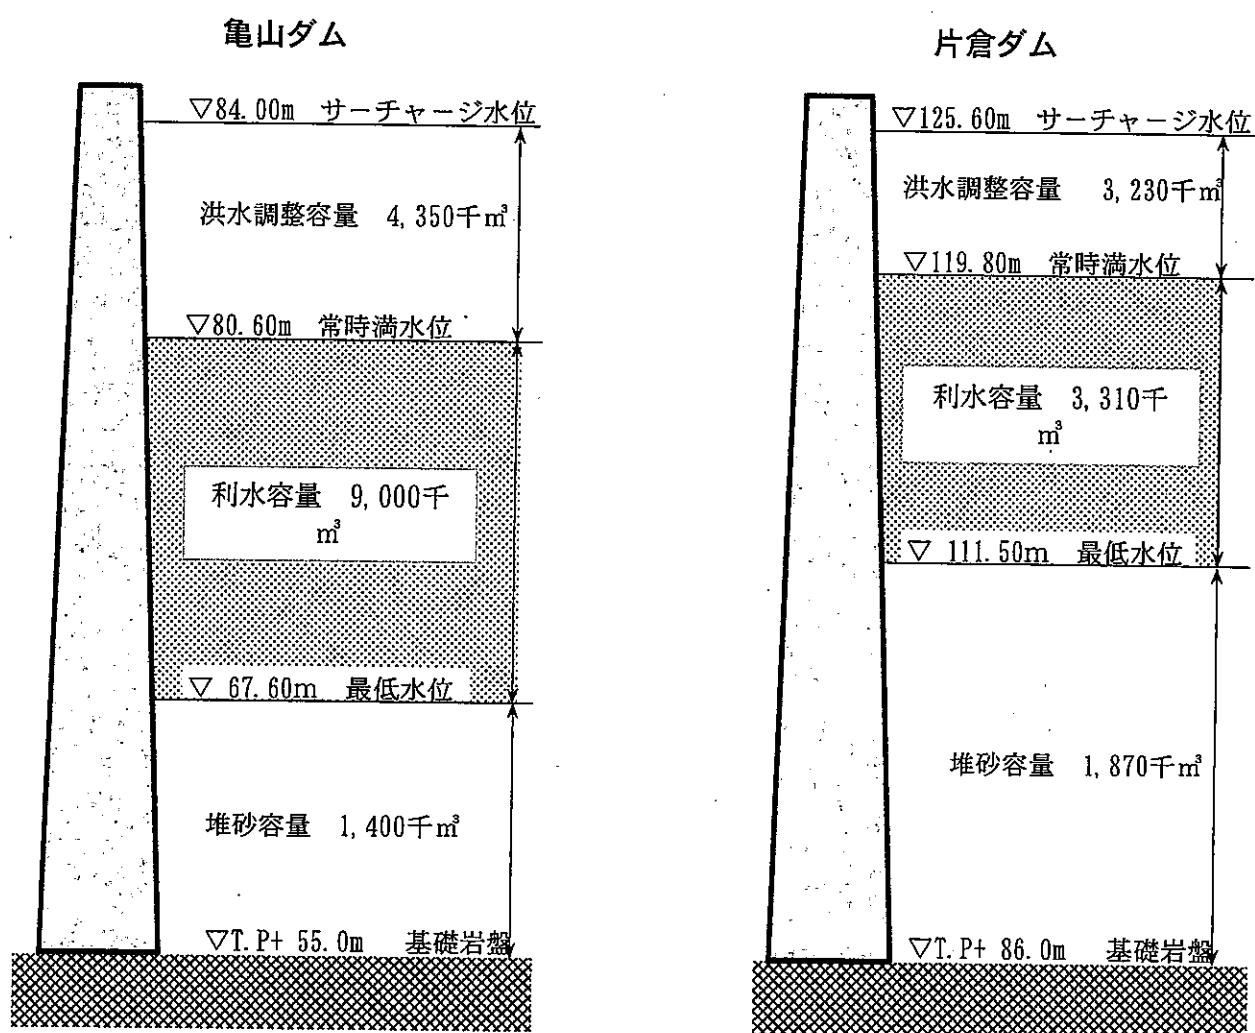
亀山ダム

▽84.00m サーチャージ水位

洪水調整容量 4,350千m³

▽80.60m 常時満水位

利水容量 9,000千m³

▽ 67.60m 最低水位

堆砂容量 1,400千m³

▽T.P+ 55.0m 基礎岩盤

片倉ダム

▽125.60m サーチャージ水位

洪水調整容量 3,230千m³

▽119.80m 常時満水位

利水容量 3,310千m³

▽ 111.50m 最低水位

堆砂容量 1,870千m³

▽T.P+ 86.0m 基礎岩盤